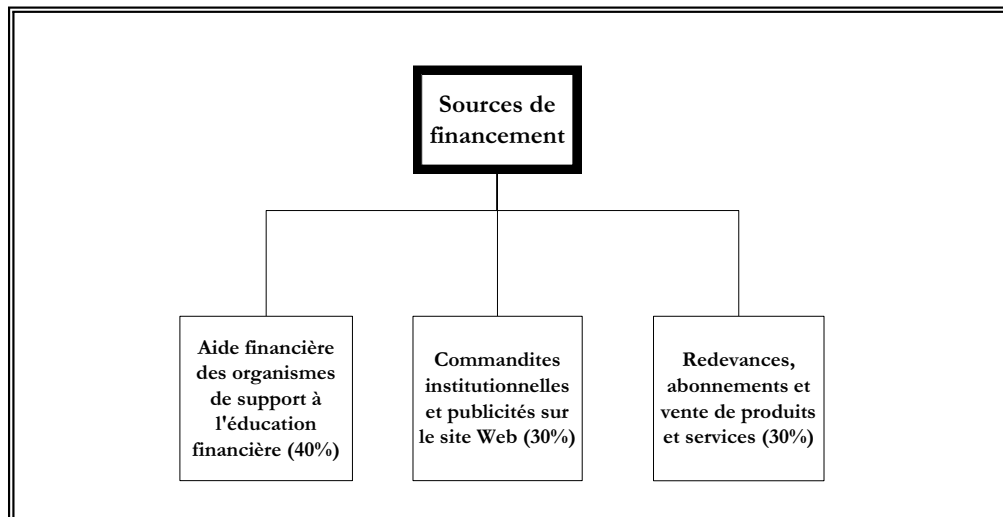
Sources de financement

Aide financière des organismes de support à l'éducation financière (40%)

Commandites institutionnelles et publicités sur le site Web (30%)

Redevances, abonnements et vente de produits et services (30%)